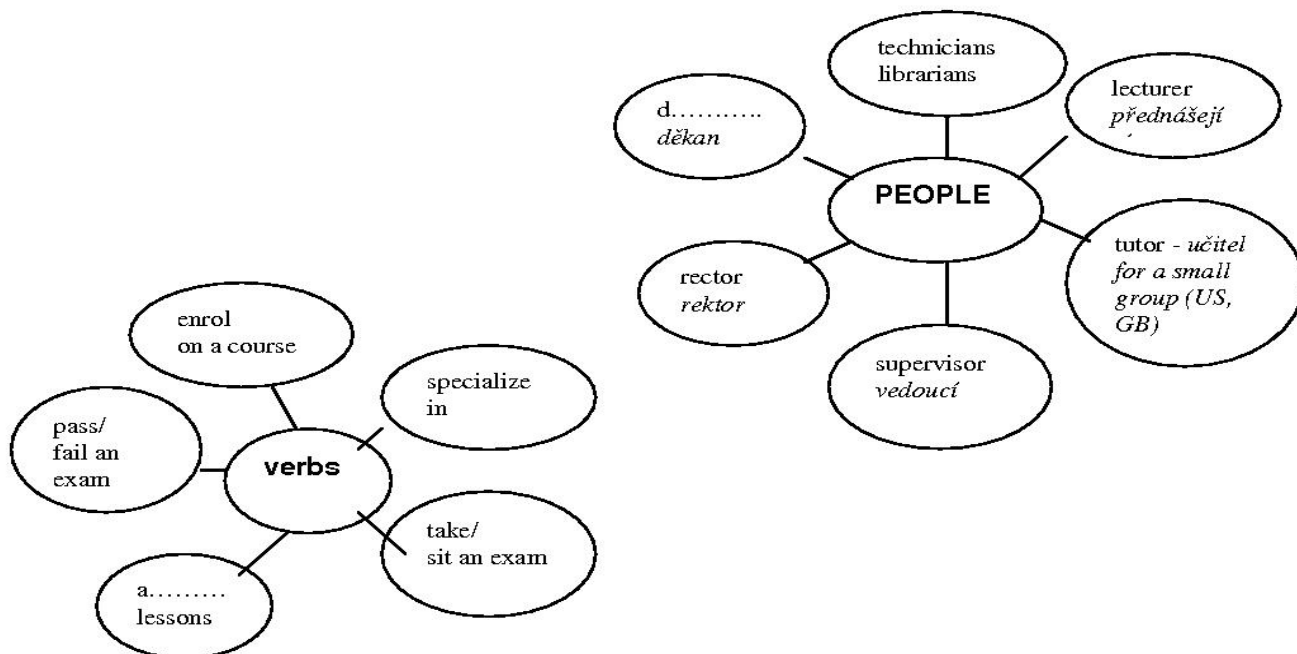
technicians librarians

d……….. děkan

lecturer přednášejí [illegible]

PEOPLE

rector rektor

tutor - učitel for a small group (US, GB)

supervisor vedoucí

enrol on a course

specialize in

pass/ fail an exam

verbs

take/ sit an exam

a……… lessons